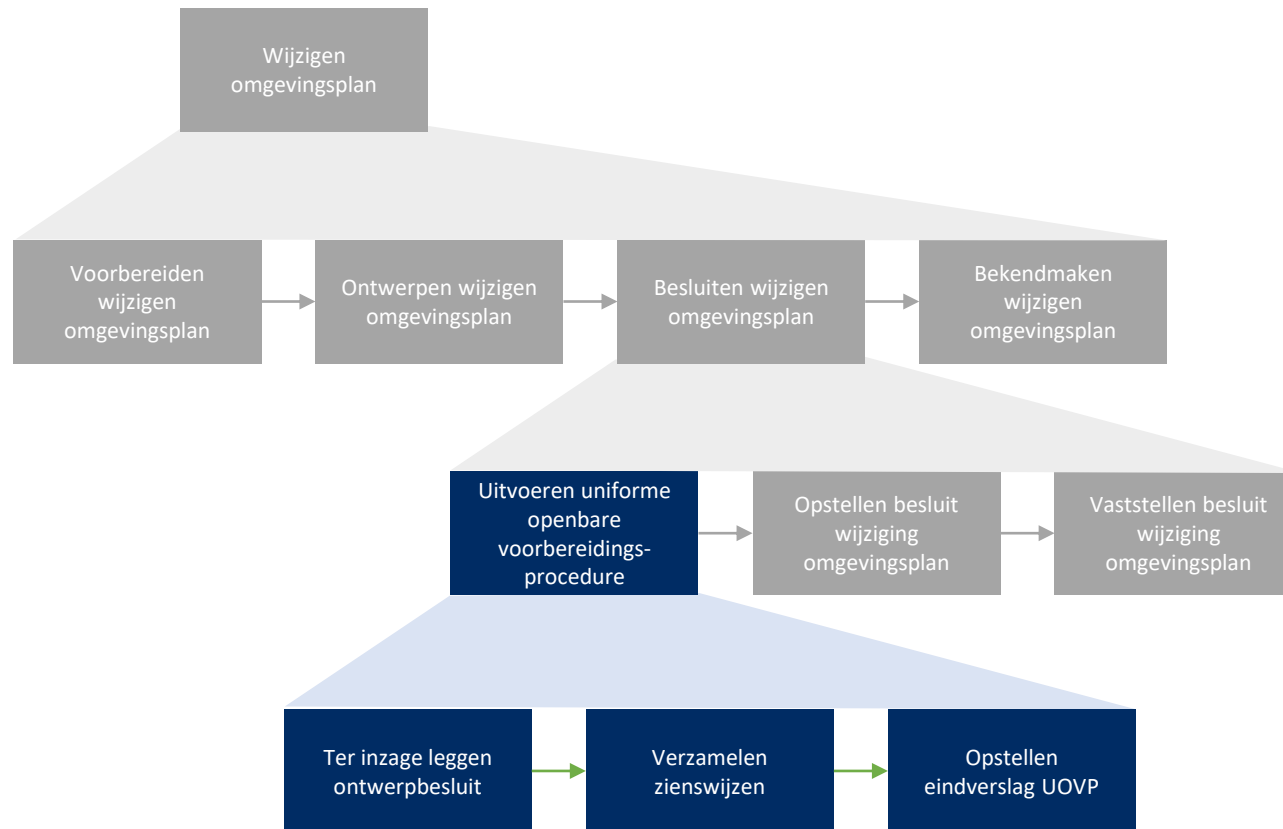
Wijzigen omgevingsplan

Voorbereiden wijzigen omgevingsplan

Ontwerpen wijzigen omgevingsplan

Besluiten wijzigen omgevingsplan

Bekendmaken wijzigen omgevingsplan

Uitvoeren uniforme openbare voorbereidingsprocedure

Opstellen besluit wijziging omgevingsplan

Vaststellen besluit wijziging omgevingsplan

Ter inzage leggen ontwerpbesluit

Verzamelen zienswijzen

Opstellen eindverslag UOVP